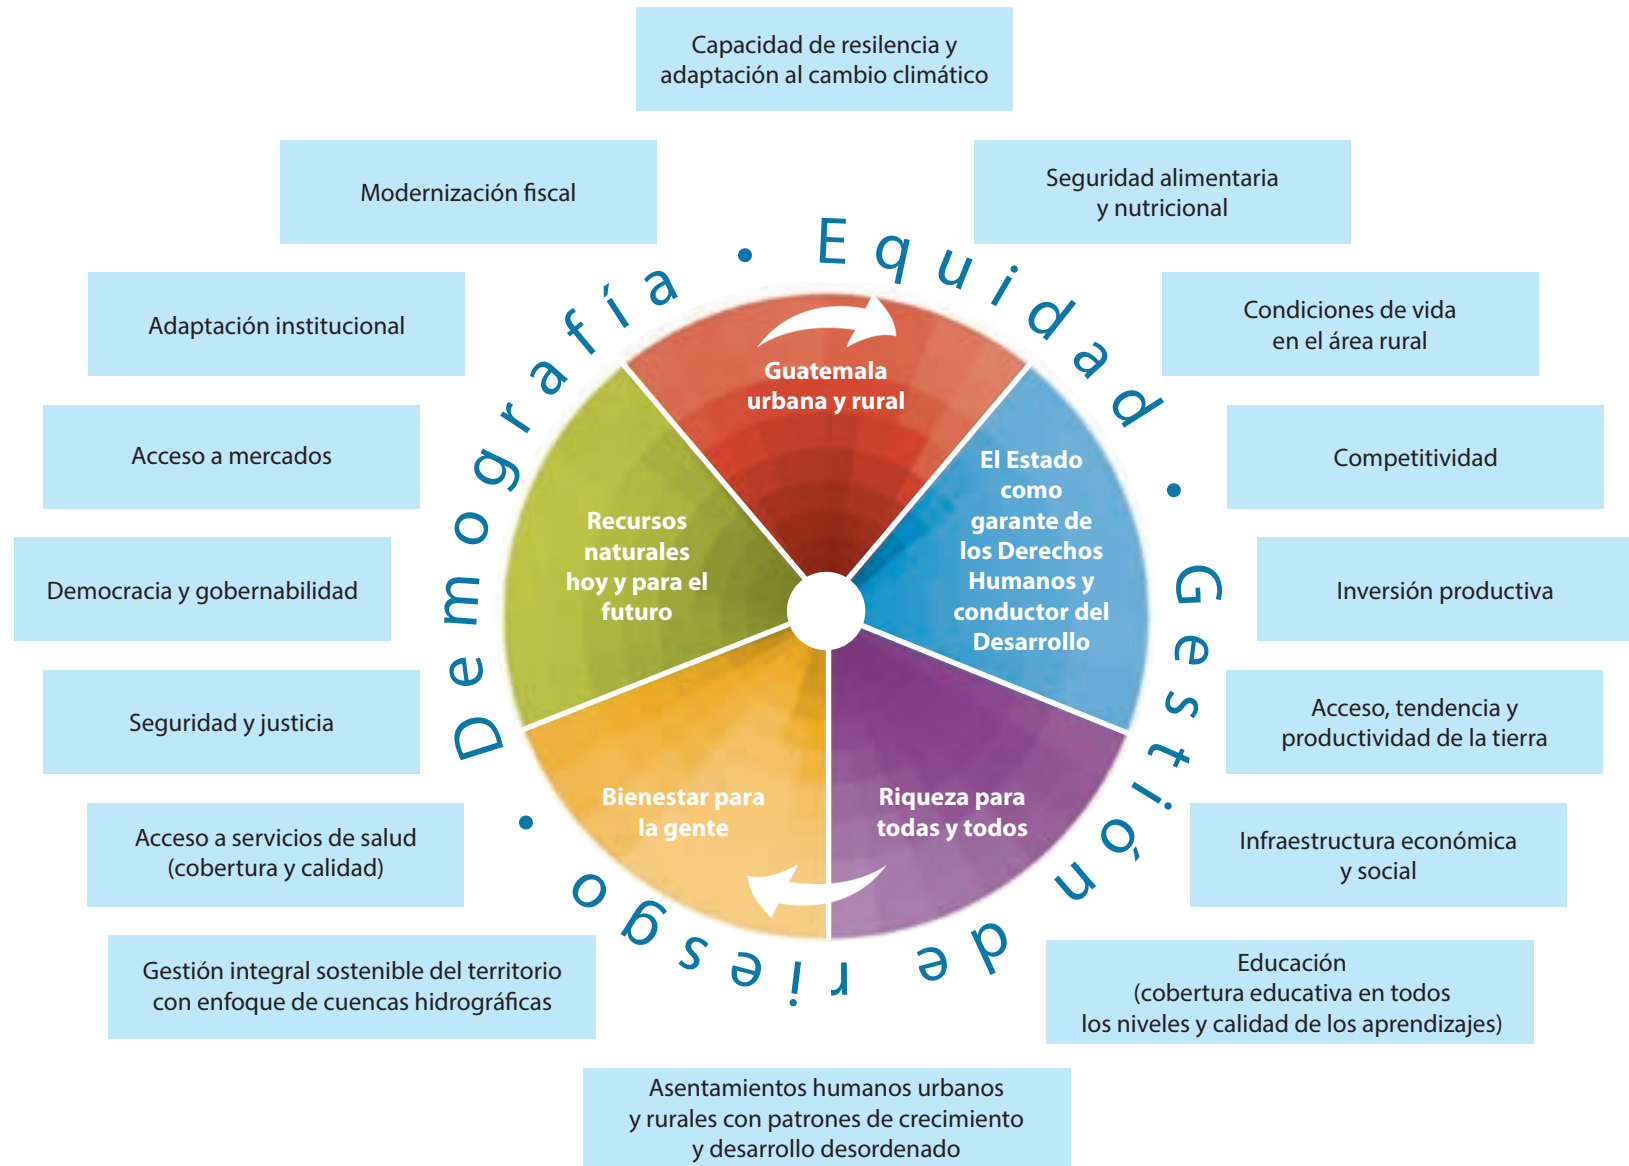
Capacidad de resiliencia y adaptación al cambio climático

Modernización fiscal

Seguridad alimentaria y nutricional

Adaptación institucional

Condiciones de vida en el área rural

Acceso a mercados

Competitividad

Democracia y gobernabilidad

Inversión productiva

Seguridad y justicia

Acceso, tendencia y productividad de la tierra

Acceso a servicios de salud (cobertura y calidad)

Infraestructura económica y social

Gestión integral sostenible del territorio con enfoque de cuencas hidrográficas

Educación (cobertura educativa en todos los niveles y calidad de los aprendizajes)

Asentamientos humanos urbanos y rurales con patrones de crecimiento y desarrollo desordenado

Demografía • Equidad • Gestión de riesgo •

Guatemala urbana y rural

El Estado como garante de los Derechos Humanos y conductor del Desarrollo

Riqueza para todas y todos

Bienestar para la gente

Recursos naturales hoy y para el futuro